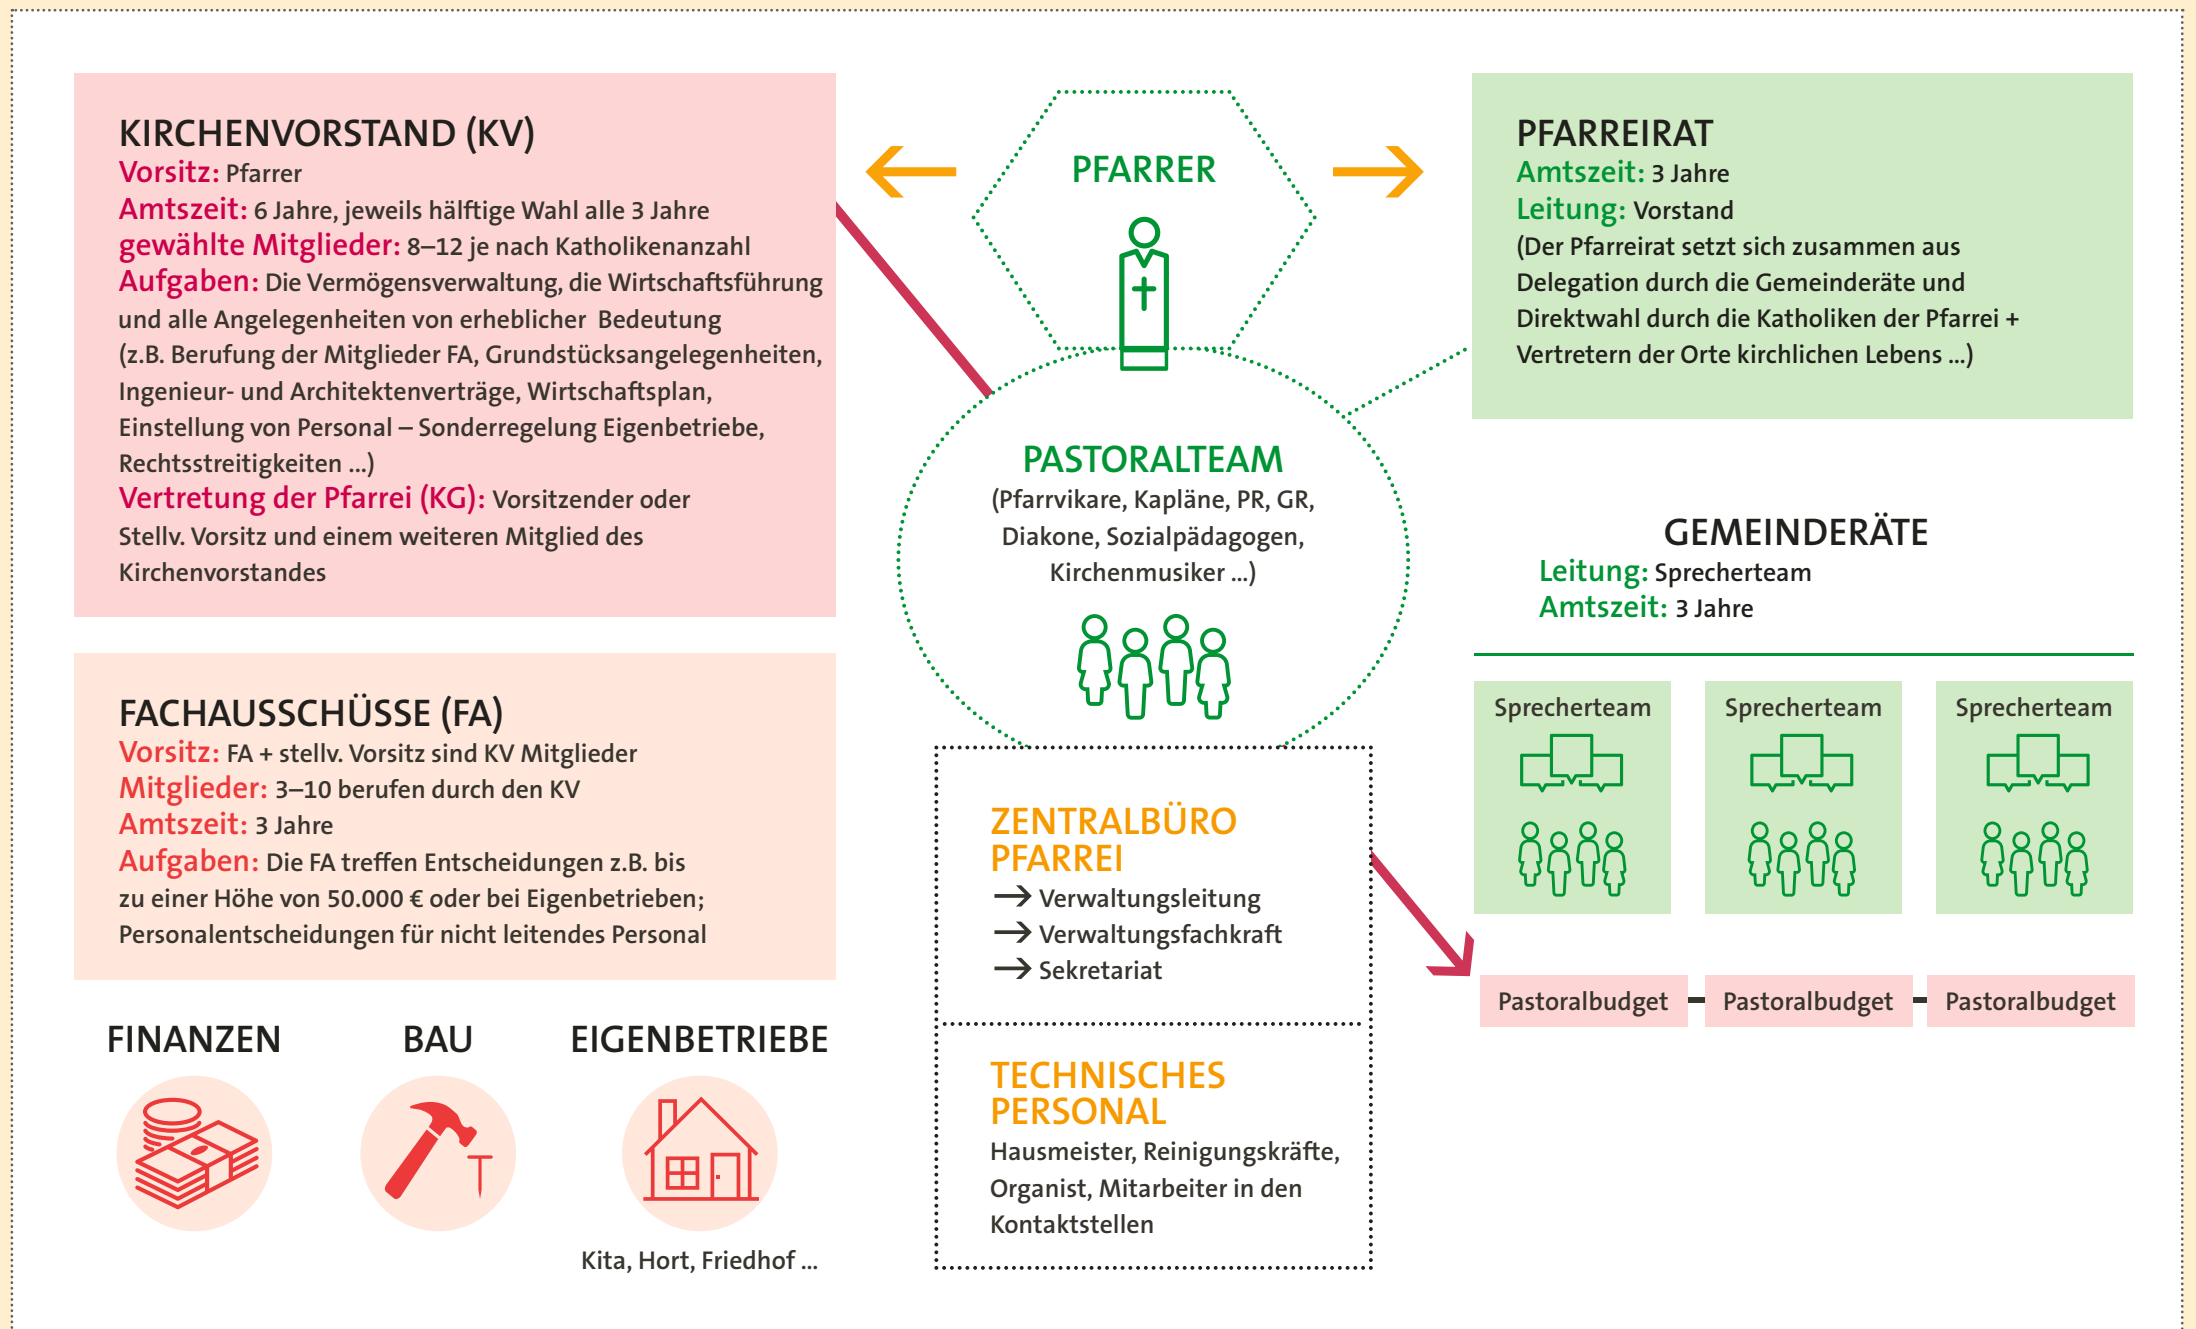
KIRCHENVORSTAND (KV)
Vorsitz: Pfarrer
Amtszeit: 6 Jahre, jeweils hälftige Wahl alle 3 Jahre
gewählte Mitglieder: 8–12 je nach Katholikenanzahl
Aufgaben: Die Vermögensverwaltung, die Wirtschaftsführung und alle Angelegenheiten von erheblicher Bedeutung (z.B. Berufung der Mitglieder FA, Grundstücksangelegenheiten, Ingenieur- und Architektenverträge, Wirtschaftsplan, Einstellung von Personal – Sonderregelung Eigenbetriebe, Rechtsstreitigkeiten ...)
Vertretung der Pfarrei (KG): Vorsitzender oder Stellv. Vorsitz und einem weiteren Mitglied des Kirchenvorstandes

PFARRER

PFARREIRAT
Amtszeit: 3 Jahre
Leitung: Vorstand
(Der Pfarreirat setzt sich zusammen aus Delegation durch die Gemeinderäte und Direktwahl durch die Katholiken der Pfarrei + Vertretern der Orte kirchlichen Lebens ...)

PASTORALTEAM
(Pfarrvikare, Kapläne, PR, GR, Diakone, Sozialpädagogen, Kirchenmusiker ...)

GEMEINDERÄTE
Leitung: Sprecherteam
Amtszeit: 3 Jahre

Sprecherteam
Sprecherteam
Sprecherteam

FACHAUSSCHÜSSE (FA)
Vorsitz: FA + stellv. Vorsitz sind KV Mitglieder
Mitglieder: 3–10 berufen durch den KV
Amtszeit: 3 Jahre
Aufgaben: Die FA treffen Entscheidungen z.B. bis zu einer Höhe von 50.000 € oder bei Eigenbetrieben; Personalentscheidungen für nicht leitendes Personal

ZENTRALBÜRO PFARREI
→ Verwaltungsleitung
→ Verwaltungsfachkraft
→ Sekretariat

Pastoralbudget
Pastoralbudget
Pastoralbudget

FINANZEN
BAU
EIGENBETRIEBE
Kita, Hort, Friedhof ...

TECHNISCHES PERSONAL
Hausmeister, Reinigungskräfte, Organist, Mitarbeiter in den Kontaktstellen